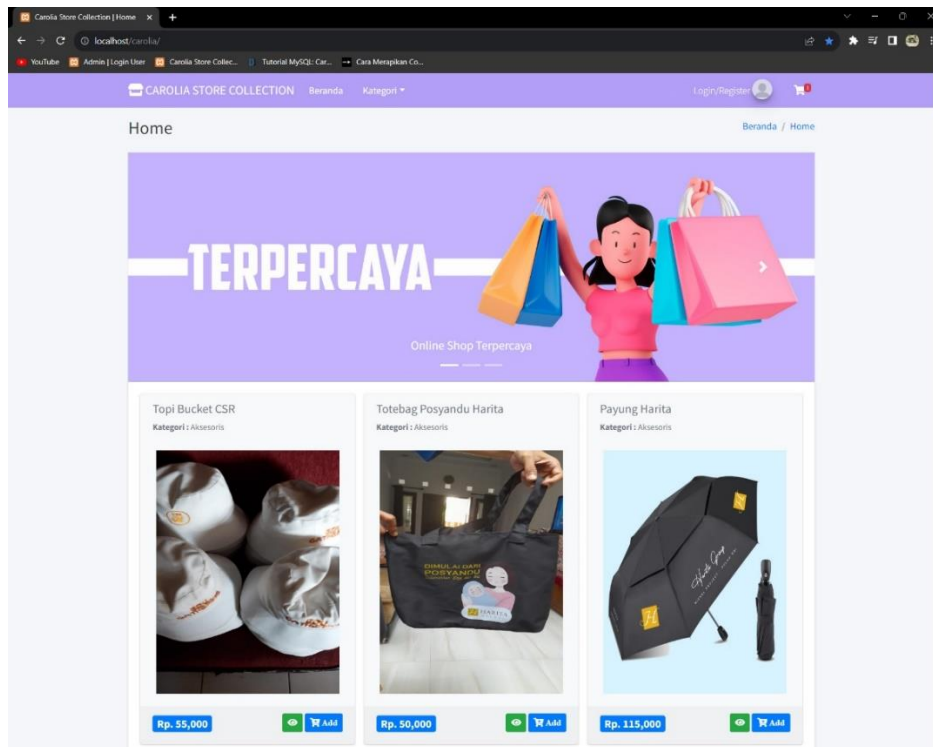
Carolia Store Collection | Home ×

localhost/carolia/

YouTube Admin | Login User Carolia Store Collec... Tutorial MySQL: Car... Cara Merapikan Co...

CAROLIA STORE COLLECTION Beranda Kategori

Login/Register

Home

Beranda / Home

TERPERCAYA

Online Shop Terpercaya

Topi Bucket CSR
Kategori : Aksesoris

Rp. 55,000
Add

Totebag Posyandu Harita
Kategori : Aksesoris

DIMULAI DARI POSYANDU

Rp. 50,000
Add

Payung Harita
Kategori : Aksesoris

Rp. 115,000
Add